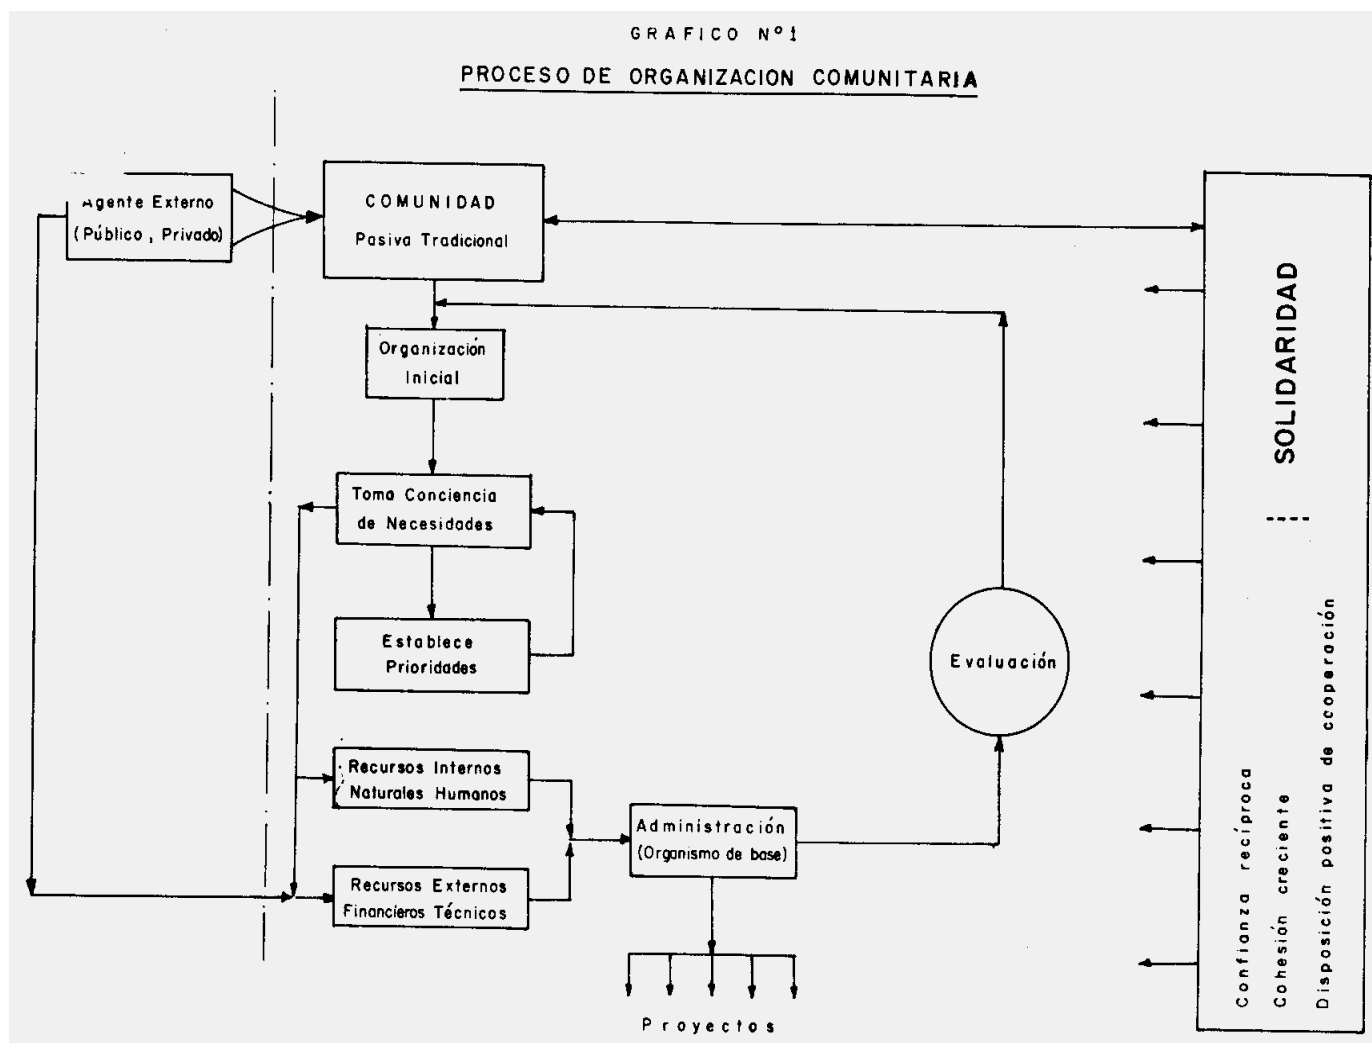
GRAFICO N°1

PROCESO DE ORGANIZACION COMUNITARIA

Agente Externo (Público, Privado)

COMUNIDAD
Pasiva Tradicional

Organización Inicial

Toma Conciencia de Necesidades

Establece Prioridades

Recursos Internos Naturales Humanos

Recursos Externos Financieros Técnicos

Administración (Organismo de base)

Proyectos

Evaluación

SOLIDARIDAD

----

Confianza recíproca
Cohesión creciente
Disposición positiva de ccoperación